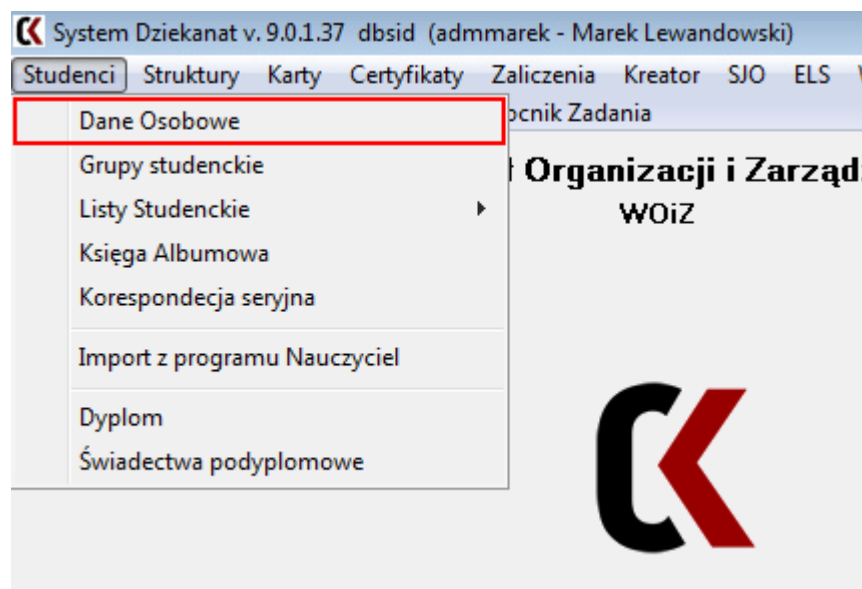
System Dziekanat v. 9.0.1.37 dbsid (admmarek - Marek Lewandowski)

Studenci Struktury Karty Certyfikaty Zaliczenia Kreator SJO ELS

Dane Osobowe
Grupy studenckie
Listy Studenckie
Księga Albumowa
Korespondencja seryjna
Import z programu Nauczyciel
Dyplom
Świadectwa podyplomowe

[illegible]ocnik Zadania

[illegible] Organizacji i Zarzą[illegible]
WOiZ